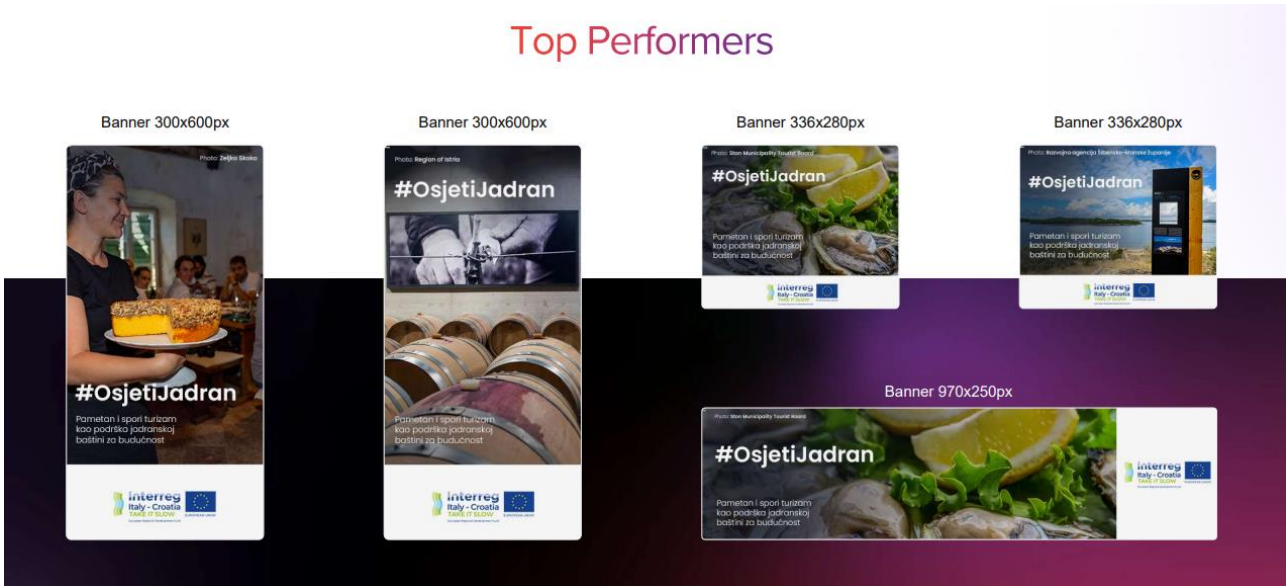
Top Performers

Banner 300x600px

Photo: Željko Skoko

#OsjetiJadran

Pametan i spori turizam kao podrška jadranskoj baštini za budućnost

Interreg Italy - Croatia TAKE IT SLOW

Banner 300x600px

Photo: Region of Istria

#OsjetiJadran

Pametan i spori turizam kao podrška jadranskoj baštini za budućnost

Interreg Italy - Croatia TAKE IT SLOW

Banner 336x280px

Photo: Ston Municipality Tourist Board

#OsjetiJadran

Pametan i spori turizam kao podrška jadranskoj baštini za budućnost

Interreg Italy - Croatia TAKE IT SLOW

Banner 336x280px

Photo: Razvojna agencija Šibensko-kninske županije

#OsjetiJadran

Pametan i spori turizam kao podrška jadranskoj baštini za budućnost

Interreg Italy - Croatia TAKE IT SLOW

Banner 970x250px

Photo: Ston Municipality Tourist Board

#OsjetiJadran

Pametan i spori turizam kao podrška jadranskoj baštini za budućnost

Interreg Italy - Croatia TAKE IT SLOW